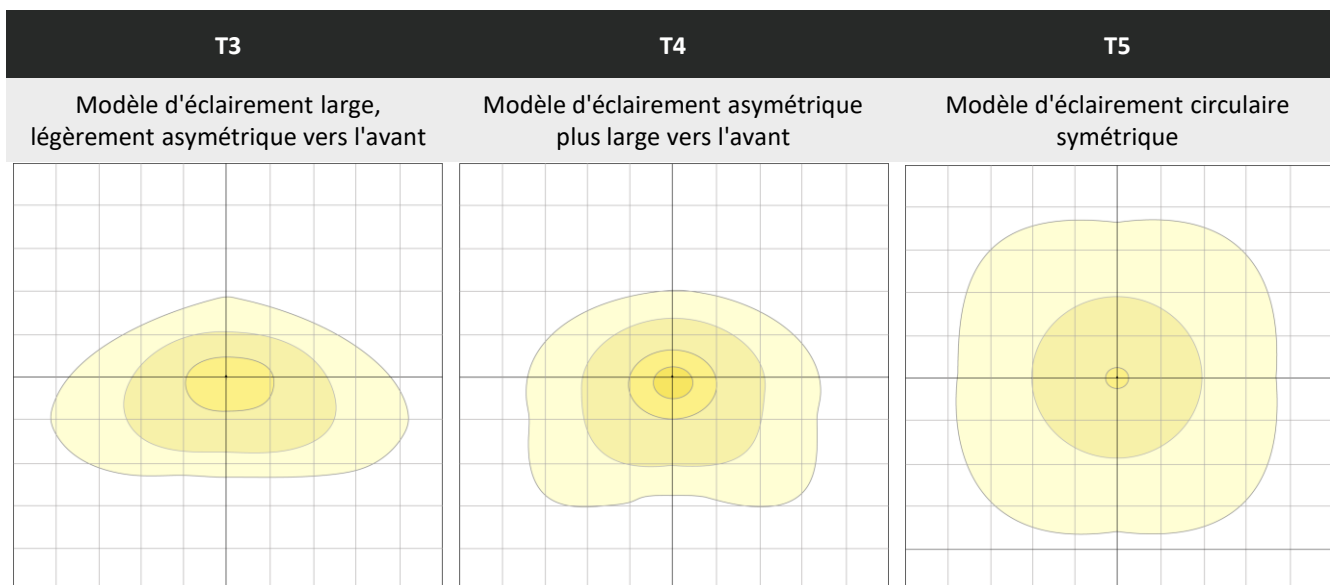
| T3 | T4 | T5 |
|---|---|---|
| Modèle d'éclairement large, légèrement asymétrique vers l'avant | Modèle d'éclairement asymétrique plus large vers l'avant | Modèle d'éclairement circulaire symétrique |